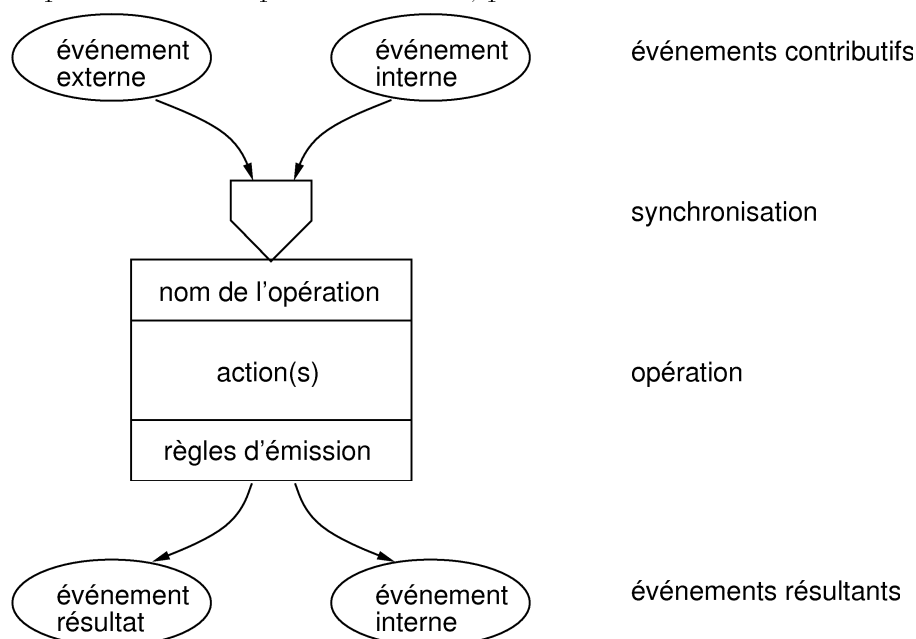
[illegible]

événement externe

événement interne

événements contributifs

synchronisation

nom de l'opération

action(s)

opération

règles d'émission

événement résultat

événement interne

événements résultants